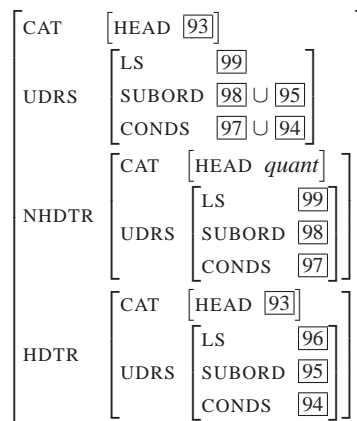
$\begin{bmatrix} \text{CAT} & \begin{bmatrix} \text{HEAD } \boxed{93} \end{bmatrix} \\ \text{UDRS} & \begin{bmatrix} \text{LS} & \boxed{99} \\ \text{SUBORD} & \boxed{98} \cup \boxed{95} \\ \text{CONDS} & \boxed{97} \cup \boxed{94} \end{bmatrix} \\ \text{NHDTR} & \begin{bmatrix} \text{CAT} & \begin{bmatrix} \text{HEAD } \textit{quant} \end{bmatrix} \\ \text{UDRS} & \begin{bmatrix} \text{LS} & \boxed{99} \\ \text{SUBORD} & \boxed{98} \\ \text{CONDS} & \boxed{97} \end{bmatrix} \end{bmatrix} \\ \text{HDTR} & \begin{bmatrix} \text{CAT} & \begin{bmatrix} \text{HEAD } \boxed{93} \end{bmatrix} \\ \text{UDRS} & \begin{bmatrix} \text{LS} & \boxed{96} \\ \text{SUBORD} & \boxed{95} \\ \text{CONDS} & \boxed{94} \end{bmatrix} \end{bmatrix} \end{bmatrix}$